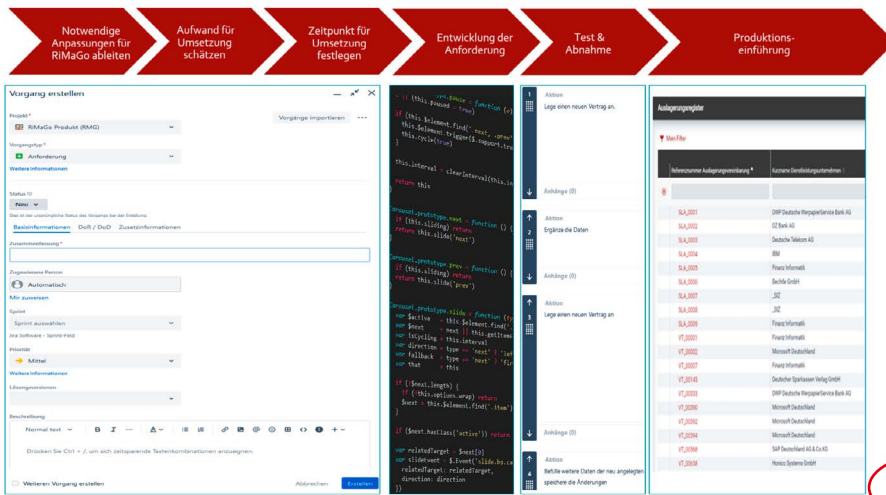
Notwendige Anpassungen für RiMaGo ableiten

Aufwand für Umsetzung schätzen

Zeitpunkt für Umsetzung festlegen

Entwicklung der Anforderung

Test & Abnahme

Produktionseinführung

Vorgang erstellen

Projekt *
RiMaGo Produkt (RMG)

Vorgänge importieren

Vorgangstyp *
Anforderung
Weitere Informationen

Status
Neu
Das ist der ursprüngliche Status des Vorgangs bei der Erstellung

Basisinformationen DoR / DoD Zusatzinformationen

Zusammenfassung *

Zugewiesene Person
Automatisch
Mir zuweisen

Sprint
Sprint auswählen
Jira Software - Sprint-Feld

Priorität
Mittel
Weitere Informationen

Lösungsversionen

Beschreibung
Normaler Text

Drücken Sie Ctrl + /, um sich zeitsparende Tastenkombinationen anzuzeigen.

Weiteren Vorgang erstellen
Abbrechen
Erstellen

if (this.paused = true)
if (this.$element.find('.next, .prev')
this.$element.trigger($.support.tra
this.cycle(true)
}
this.interval = clearInterval(this.in
return this
}
Carousel.prototype.next = function () {
if (this.sliding) return
return this.slide('next')
}
Carousel.prototype.prev = function () {
if (this.sliding) return
return this.slide('prev')
}
Carousel.prototype.slide = function (ty
var $active = this.$element.find('.
var $next = next || this.getItem
var isCycling = this.interval
var direction = type == 'next' ? 'lef
var fallback = type == 'next' ? 'fir
var that = this
if (!$next.length) {
if (!this.options.wrap) return
$next = this.$element.find('.item')
}
if ($next.hasClass('active')) return
var relatedTarget = $next[0]
var slideEvent = $.Event('slide.bs.ca
relatedTarget: relatedTarget,
direction: direction
})

1
Aktion
Lege einen neuen Vertrag an.
Anhänge (0)

2
Aktion
Ergänze die Daten
Anhänge (0)

3
Aktion
Lege einen neuen Vertrag an
Anhänge (0)

4
Aktion
Befülle weitere Daten der neu angelegten speichere die Änderungen

Auslagerungsregister
Mein Filter

| Referenznummer Auslagerungsvereinbarung | Kurzname Dienstleistungsunternehmen |
|---|---|
| SLA_0001 | DWP Deutsche WertpapierService Bank AG |
| SLA_0002 | DZ Bank AG |
| SLA_0003 | Deutsche Telekom AG |
| SLA_0004 | IBM |
| SLA_0005 | Finanz Informatik |
| SLA_0006 | Bechtle GmbH |
| SLA_0007 | _DIZ |
| SLA_0008 | _DIZ |
| SLA_0009 | Finanz Informatik |
| VT_00001 | Finanz Informatik |
| VT_00002 | Microsoft Deutschland |
| VT_00007 | Finanz Informatik |
| VT_00143 | Deutscher Sparkassen Verlag GmbH |
| VT_00303 | DWP Deutsche WertpapierService Bank AG |
| VT_00390 | Microsoft Deutschland |
| VT_00392 | Microsoft Deutschland |
| VT_00394 | Microsoft Deutschland |
| VT_00398 | SAP Deutschland AG & Co.KG |
| VT_00438 | Horsicz Systeme GmbH |